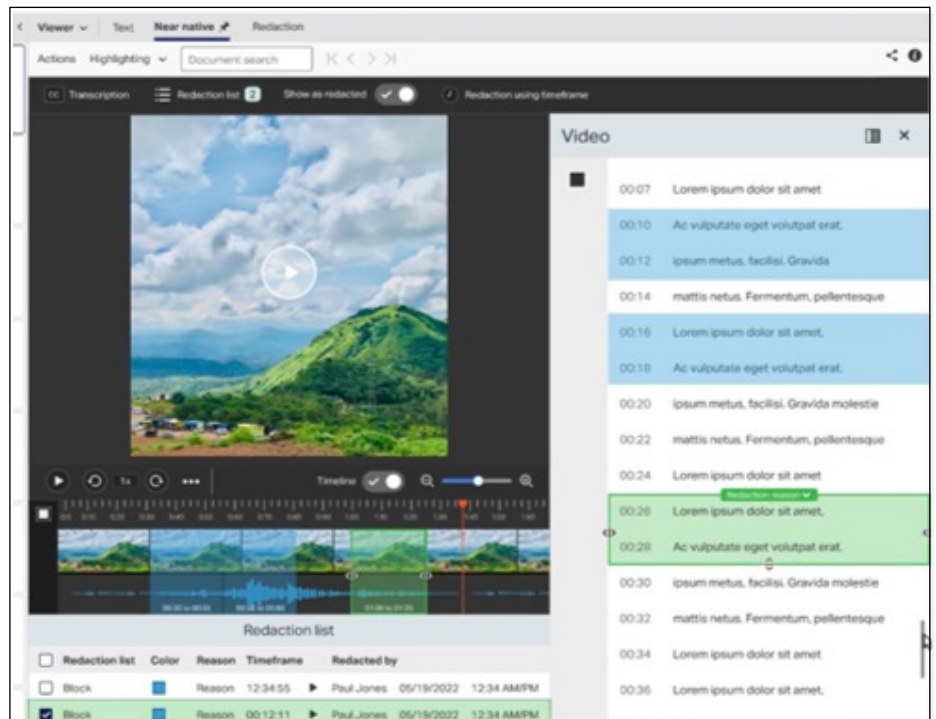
Viewer Text Near native Redaction

Actions Highlighting Document search

Transcription Redaction list 2 Show as redacted Redaction using timeframe

Video

00:07 Lorem ipsum dolor sit amet
00:10 Ac vulputate eget volutpat erat.
00:12 ipsum metus, facilisi. Gravida
00:14 mattis netus. Fermentum, pellentesque
00:16 Lorem ipsum dolor sit amet,
00:18 Ac vulputate eget volutpat erat.
00:20 ipsum metus, facilisi. Gravida molestie
00:22 mattis netus. Fermentum, pellentesque
00:24 Lorem ipsum dolor sit amet
Redaction reason
00:26 Lorem ipsum dolor sit amet,
00:28 Ac vulputate eget volutpat erat.
00:30 ipsum metus, facilisi. Gravida molestie
00:32 mattis netus. Fermentum, pellentesque
00:34 Lorem ipsum dolor sit amet
00:36 Lorem ipsum dolor sit amet,

1x Timeline

Redaction list

| Redaction list | Color | Reason | Timeframe | | Redacted by | | |
|---|---|---|---|---|---|---|---|
| Block | | Reason | 12:34:55 | ▶ | Paul Jones | 05/19/2022 | 12:34 AM/PM |
| Block | | Reason | 00:12:11 | ▶ | Paul Jones | 05/19/2022 | 12:34 AM/PM |